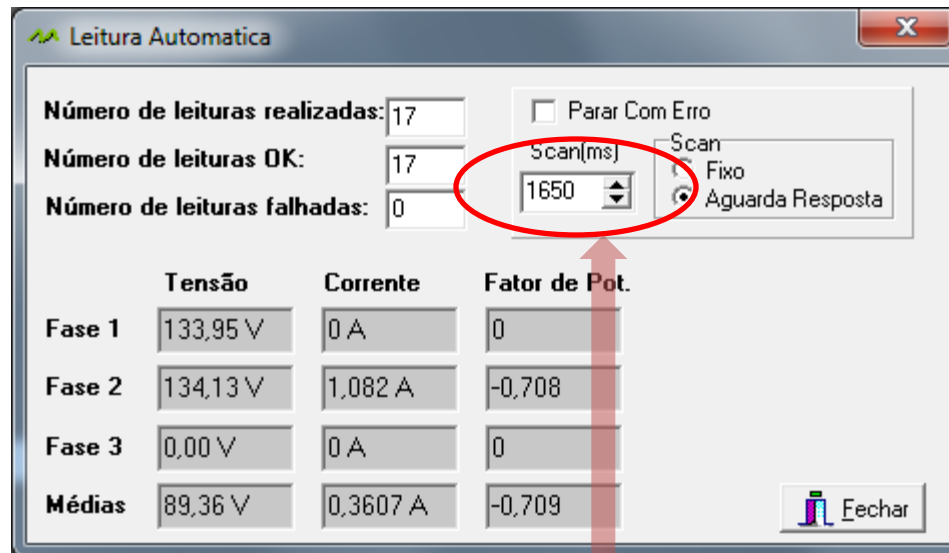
Leitura Automatica

Número de leituras realizadas: 17
Número de leituras OK: 17
Número de leituras falhadas: 0

Parar Com Erro
Scan(ms)
1650
Scan
Fixo
Aguarda Resposta

|  | Tensão | Corrente | Fator de Pot. |
|---|---|---|---|
| Fase 1 | 133,95 V | 0 A | 0 |
| Fase 2 | 134,13 V | 1,082 A | -0,708 |
| Fase 3 | 0,00 V | 0 A | 0 |
| Médias | 89,36 V | 0,3607 A | -0,709 |

Fechar